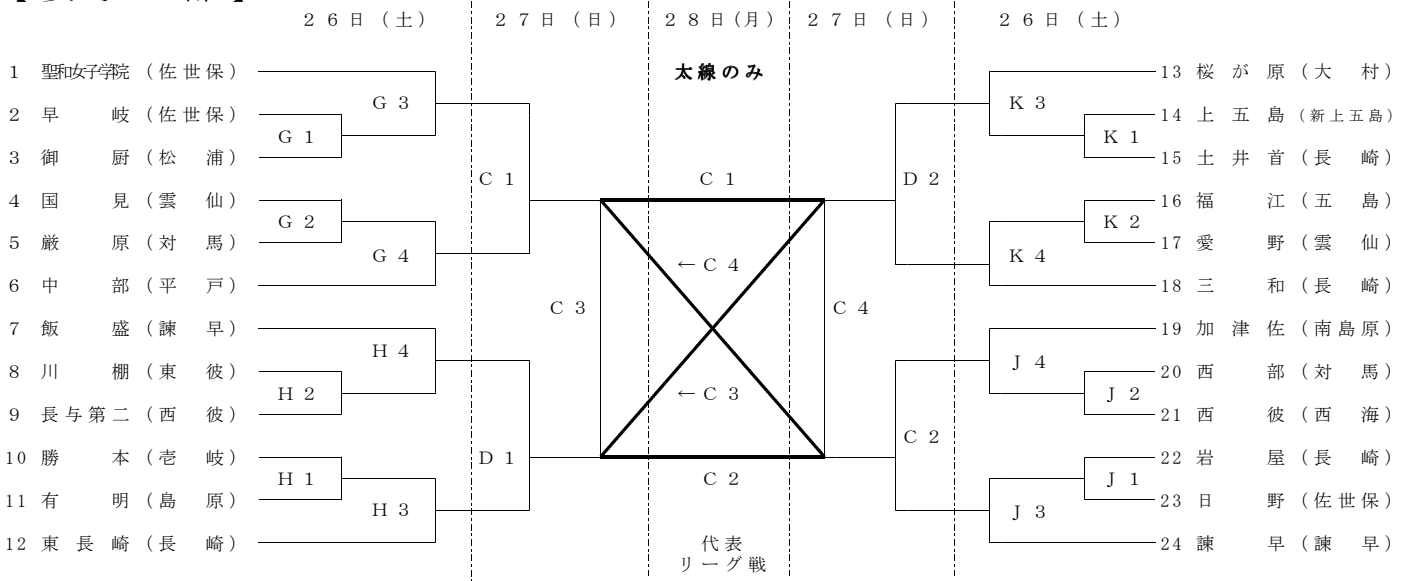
【 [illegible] 】

２６日（土）　２７日（日）　２８日(月)　２７日（日）　２６日（土）

1 聖和女子学院（佐世保）
2 早岐（佐世保）
3 御厨（松浦）
4 国見（雲仙）
5 厳原（対馬）
6 中部（平戸）
7 飯盛（諫早）
8 川棚（東彼）
9 長与第二（西彼）
10 勝本（壱岐）
11 有明（島原）
12 東長崎（長崎）

G 3
G 1
G 2
G 4
H 4
H 2
H 1
H 3
C 1
D 1
C 3

太線のみ
C 1
← C 4
← C 3
C 2
代表
リーグ戦

C 4
D 2
C 2
K 3
K 1
K 2
K 4
J 4
J 2
J 1
J 3

13 桜が原（大村）
14 上五島（新上五島）
15 土井首（長崎）
16 福江（五島）
17 愛野（雲仙）
18 三和（長崎）
19 加津佐（南島原）
20 西部（対馬）
21 西彼（西海）
22 岩屋（長崎）
23 日野（佐世保）
24 諫早（諫早）